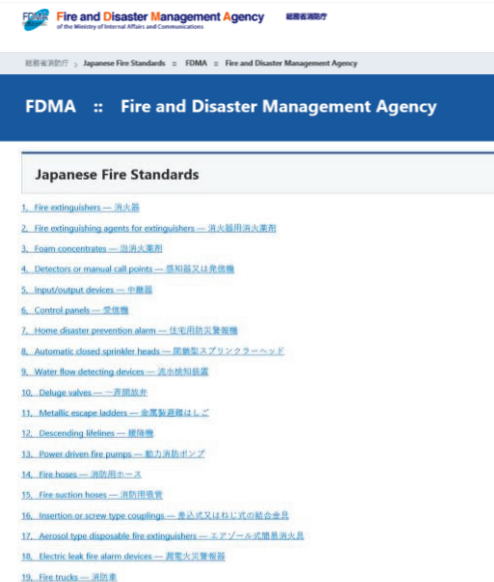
FDMA Fire and Disaster Management Agency of the Ministry of Internal Affairs and Communications 総務省消防庁

総務省消防庁 > Japanese Fire Standards :: FDMA :: Fire and Disaster Management Agency

FDMA :: Fire and Disaster Management Agency

Japanese Fire Standards

1. Fire extinguishers — 消火器

2. Fire extinguishing agents for extinguishers — 消火器用消火薬剤

3. Foam concentrates — 泡消火薬剤

4. Detectors or manual call points — 感知器又は発信機

5. Input/output devices — 中継器

6. Control panels — 受信機

7. Home disaster prevention alarm — 住宅用防災警報機

8. Automatic closed sprinkler heads — 閉鎖型スプリンクラーヘッド

9. Water flow detecting devices — 流水検知装置

10. Deluge valves — 一斉開放弁

11. Metallic escape ladders — 金属製避難はしご

12. Descending lifelines — 緩降機

13. Power driven fire pumps — 動力消防ポンプ

14. Fire hoses — 消防用ホース

15. Fire suction hoses — 消防用吸管

16. Insertion or screw type couplings — 差込式又はねじ式の結合金具

17. Aerosol type disposable fire extinguishers — エアゾール式簡易消火具

18. Electric leak fire alarm devices — 漏電火災警報器

19. Fire trucks — 消防車